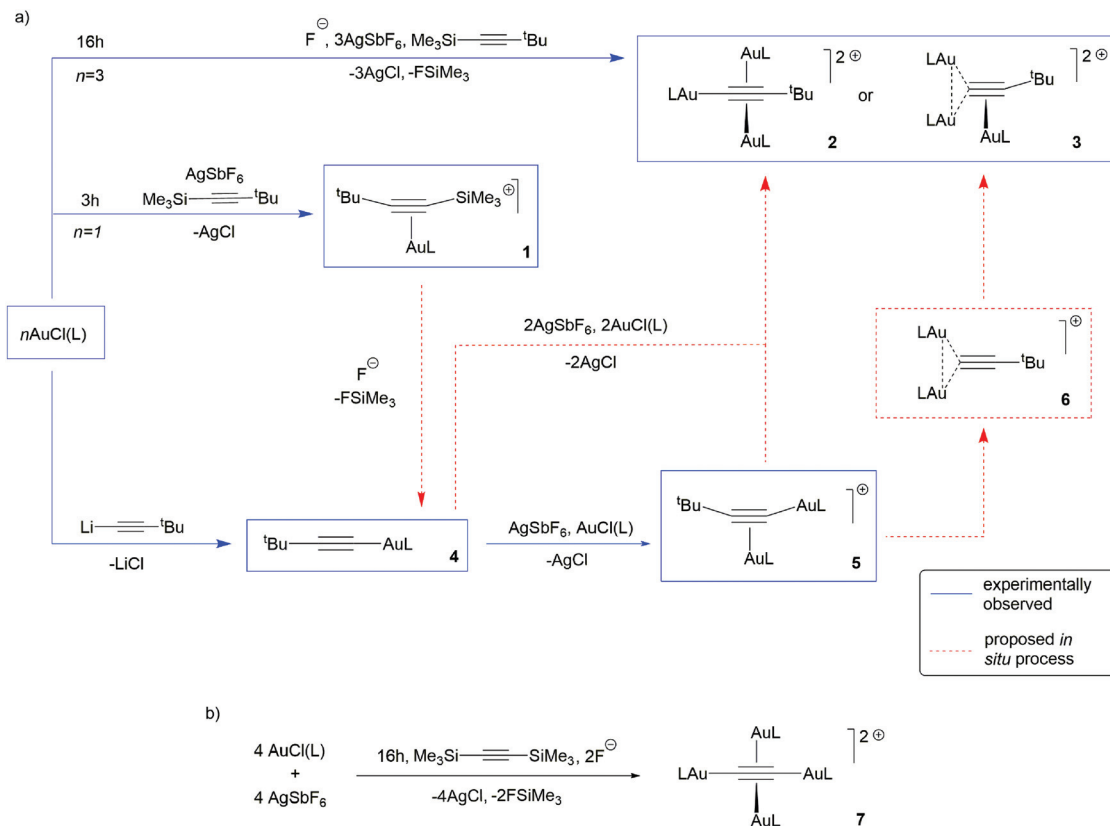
a)

16h

$n$=3

$F^{\ominus}$, 3AgSbF$_6$, Me$_3$Si—≡—$^t$Bu

-3AgCl, -FSiMe$_3$

AuL

LAu—≡—$^t$Bu

AuL

$]^{2\oplus}$

or

LAu

LAu

$^t$Bu

AuL

$]^{2\oplus}$

**2**

**3**

3h

$n$=1

AgSbF$_6$

Me$_3$Si—≡—$^t$Bu

-AgCl

$^t$Bu—≡—SiMe$_3$ $^{\oplus}]$

AuL

**1**

$n$AuCl(L)

2AgSbF$_6$, 2AuCl(L)

-2AgCl

$F^{\ominus}$

-FSiMe$_3$

LAu

LAu

—≡—$^t$Bu

$]^{\oplus}$

**6**

Li—≡—$^t$Bu

-LiCl

$^t$Bu—≡—AuL

**4**

AgSbF$_6$, AuCl(L)

-AgCl

$^t$Bu—≡—AuL

AuL

$]^{\oplus}$

**5**

experimentally observed

proposed *in situ* process

b)

4 AuCl(L)
+
4 AgSbF$_6$

16h, Me$_3$Si—≡—SiMe$_3$, 2$F^{\ominus}$

-4AgCl, -2FSiMe$_3$

AuL

LAu—≡—AuL

AuL

$]^{2\oplus}$

**7**